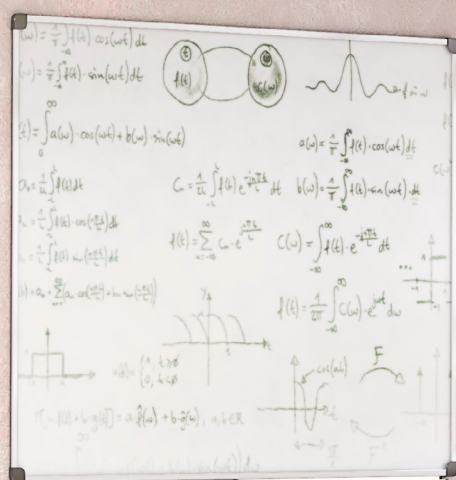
$(\omega) = \frac{1}{T}\int f(t)\cos(\omega t)\,dt$

$(\omega) = \frac{1}{T}\int f(t)\cdot\sin(\omega t)\,dt$

t

f(t)

$\hat{f}(\omega)$

$f(t) = \int_0^\infty a(\omega)\cdot\cos(\omega t) + b(\omega)\cdot\sin(\omega t)$

$a(\omega) = \frac{1}{T}\int_{-\infty}^{\infty} f(t)\cdot\cos(\omega t)\,dt$

$a_0 = \frac{1}{2L}\int_{-L}^{L} f(t)\,dt$

$C_n = \frac{1}{2L}\int_{-L}^{L} f(t)\,e^{-\frac{i n\pi t}{L}}\,dt$

$b(\omega) = \frac{1}{T}\int_{-\infty}^{\infty} f(t)\cdot\sin(\omega t)\,dt$

$a_n = \frac{1}{L}\int_{-L}^{L} f(t)\cdot\cos\left(\frac{n\pi t}{L}\right)dt$

$b_n = \frac{1}{L}\int_{-L}^{L} f(t)\cdot\sin\left(\frac{n\pi t}{L}\right)dt$

$f(t) = \sum_{n=-\infty}^{\infty} C_n\cdot e^{\frac{i n\pi t}{L}}$

$C(\omega) = \int_{-\infty}^{\infty} f(t)\cdot e^{-\frac{i n\pi t}{L}}\,dt$

$f(t) = a_0 + \sum_{n=1}^{\infty} a_n\cos\left(\frac{n\pi t}{L}\right) + b_n\sin\left(\frac{n\pi t}{L}\right)$

$f(t) = \frac{1}{2\pi}\int_{-\infty}^{\infty} C(\omega)\,e^{i\omega t}\,d\omega$

$f(t) = \begin{cases} 1, & t > 0 \\ 0, & t < 0 \end{cases}$

$\cos(\omega t)$

F

$F^{-1}$

$F = \left[f(t) + b\cdot g(t)\right] = a\cdot\hat{f}(\omega) + b\cdot\hat{g}(\omega),\ a,b\in\mathbb{R}$